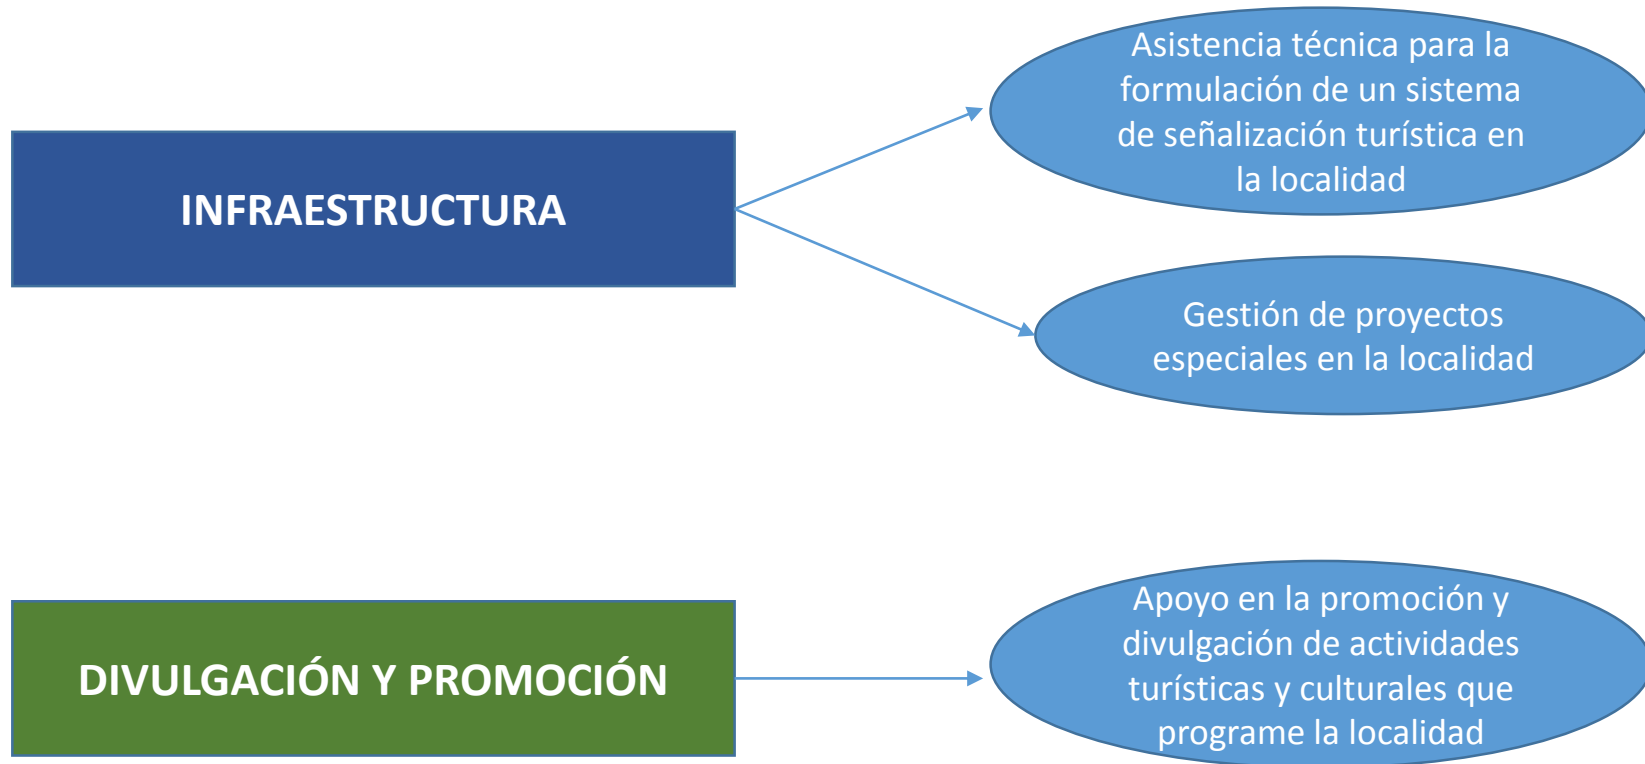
INFRAESTRUCTURA

Asistencia técnica para la formulación de un sistema de señalización turística en la localidad

Gestión de proyectos especiales en la localidad

DIVULGACIÓN Y PROMOCIÓN

Apoyo en la promoción y divulgación de actividades turísticas y culturales que programe la localidad